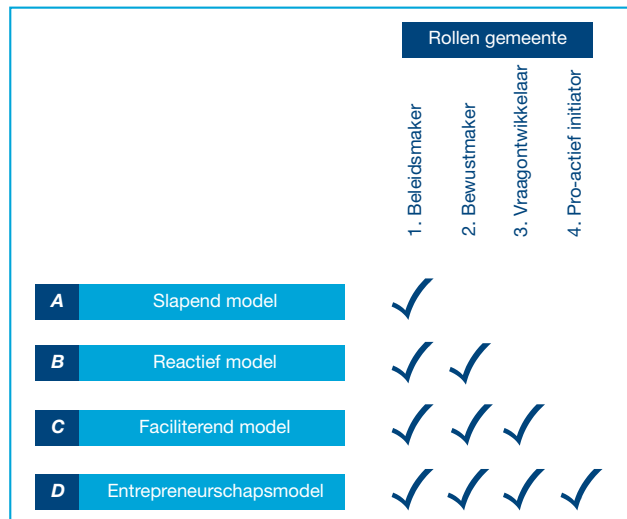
Rollen gemeente

| | | 1. Beleidsmaker | 2. Bewustmaker | 3. Vraagontwikkelaar | 4. Pro-actief initiator |
|---|---|---|---|---|---|
| A | Slapend model | ✓ | | | |
| B | Reactief model | ✓ | ✓ | | |
| C | Faciliterend model | ✓ | ✓ | ✓ | |
| D | Entrepreneurschapsmodel | ✓ | ✓ | ✓ | ✓ |